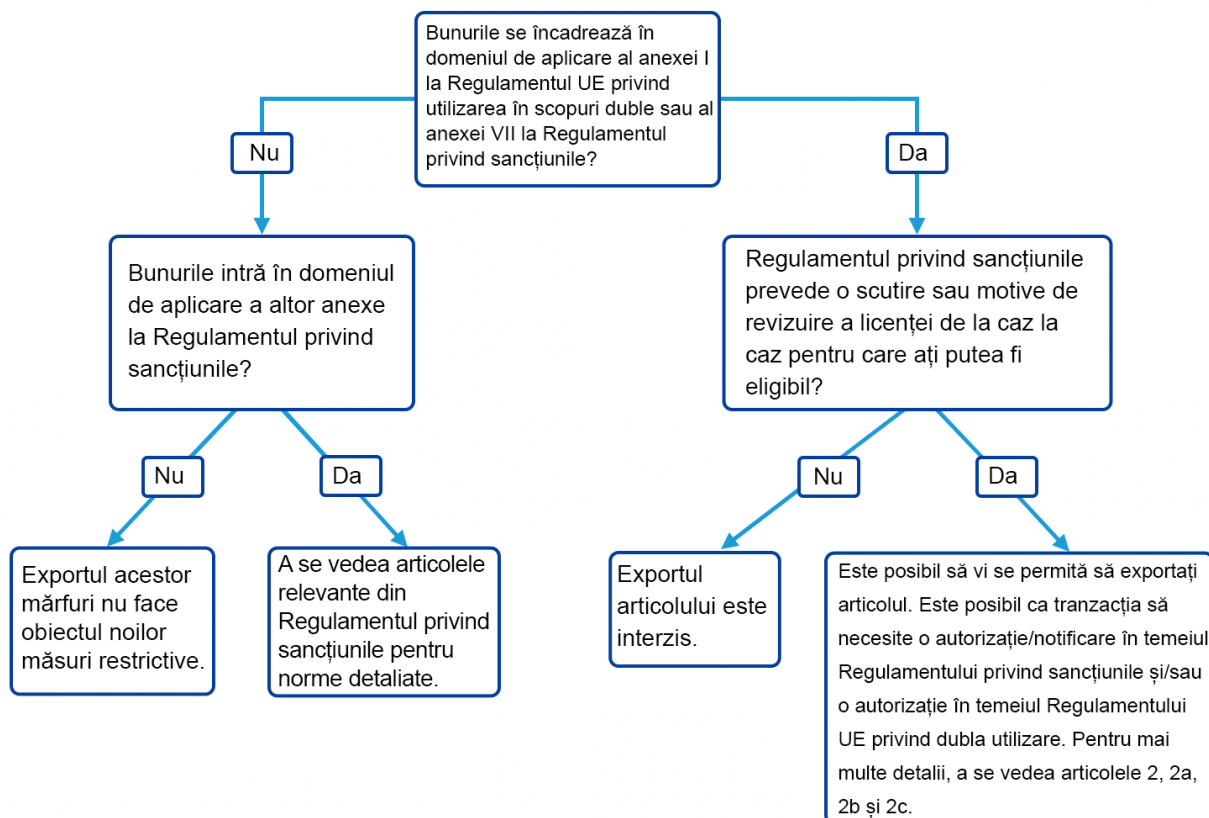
Bunurile se încadrează în domeniul de aplicare al anexei I la Regulamentul UE privind utilizarea în scopuri duble sau al anexei VII la Regulamentul privind sancțiunile?

Nu

Da

Bunurile intră în domeniul de aplicare a altor anexe la Regulamentul privind sancțiunile?

Regulamentul privind sancțiunile prevede o scutire sau motive de revizuire a licenței de la caz la caz pentru care ați putea fi eligibil?

Nu

Da

Nu

Da

Exportul acestor mărfuri nu face obiectul noilor măsuri restrictive.

A se vedea articolele relevante din Regulamentul privind sancțiunile pentru norme detaliate.

Exportul articolului este interzis.

Este posibil să vi se permită să exportați articolul. Este posibil ca tranzacția să necesite o autorizație/notificare în temeiul Regulamentului privind sancțiunile și/sau o autorizație în temeiul Regulamentului UE privind dubla utilizare. Pentru mai multe detalii, a se vedea articolele 2, 2a, 2b și 2c.